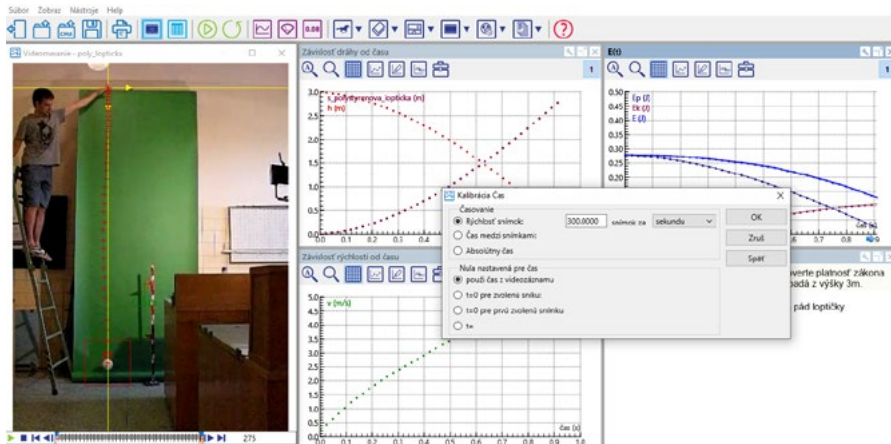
Súbor Zobraz Nástroje Help

0.00

Videomeranie - poly_lopticka

Závislosť dráhy od času

1

E(t)

s_polystyrenova_lopticka (m)
h (m)

3.0
2.5
2.0
1.5
1.0
0.5
0.0

0.0 0.1 0.2 0.3 0.4

0.50 Ep (J)
0.45 Ek (J)
0.40 E (J)
0.35
0.30
0.25
0.20

.6 0.7 0.8

čas (s)

Kalibrácia Čas

Časovanie
Rýchlosť snímok: 300.0000 snímok za sekundu
Čas medzi snímkami:
Absolútny čas

Nula nastavená pre čas
použi čas z videozáznamu
t=0 pre zvolenú sníku:
t=0 pre prvú zvolenú snímku
t=

OK
Zruš
Späť

Závislosť rýchlosti od času

v (m/s)
5.0
4.5
4.0
3.5
3.0
2.5
2.0
1.5
1.0
0.5
0.0

0.0 0.1 0.2 0.3 0.4 0.5 0.6 0.7 0.8 0.9 1.0

čas (s)

overte platnosť zákona
padá z výšky 3m.

pád loptičky

275